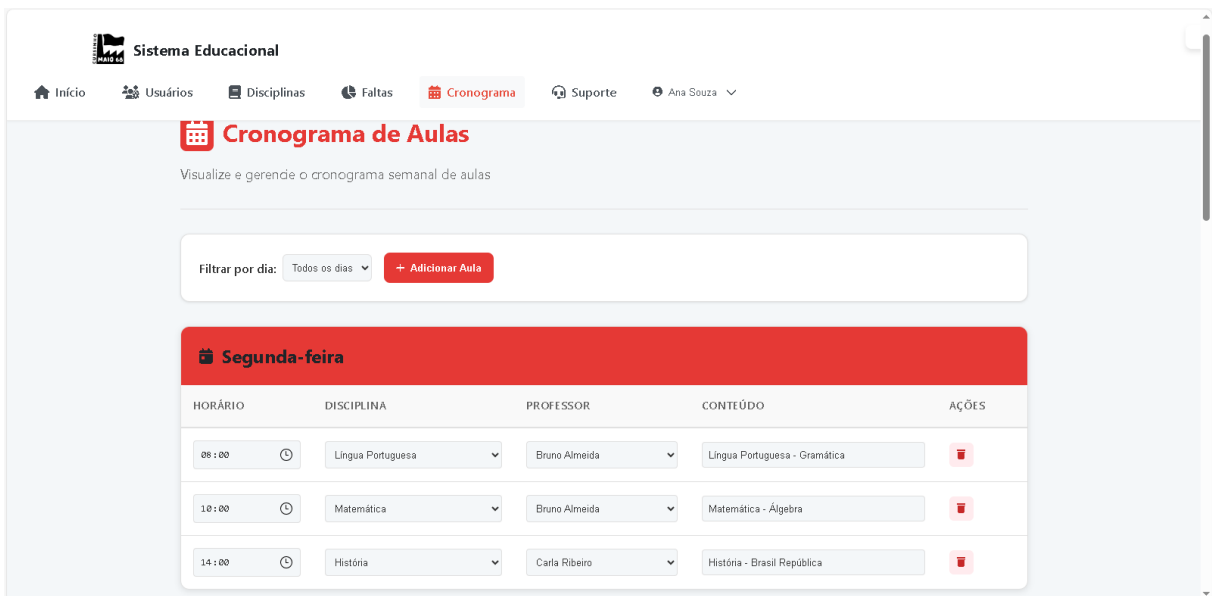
Sistema Educacional

Início Usuários Disciplinas Faltas Cronograma Suporte Ana Souza

Cronograma de Aulas

Visualize e gerencie o cronograma semanal de aulas

Filtrar por dia: Todos os dias + Adicionar Aula

Segunda-feira

| HORÁRIO | DISCIPLINA | PROFESSOR | CONTEÚDO | AÇÕES |
|---|---|---|---|---|
| 08:00 | Língua Portuguesa | Bruno Almeida | Língua Portuguesa - Gramática | |
| 10:00 | Matemática | Bruno Almeida | Matemática - Álgebra | |
| 14:00 | História | Carla Ribeiro | História - Brasil República | |